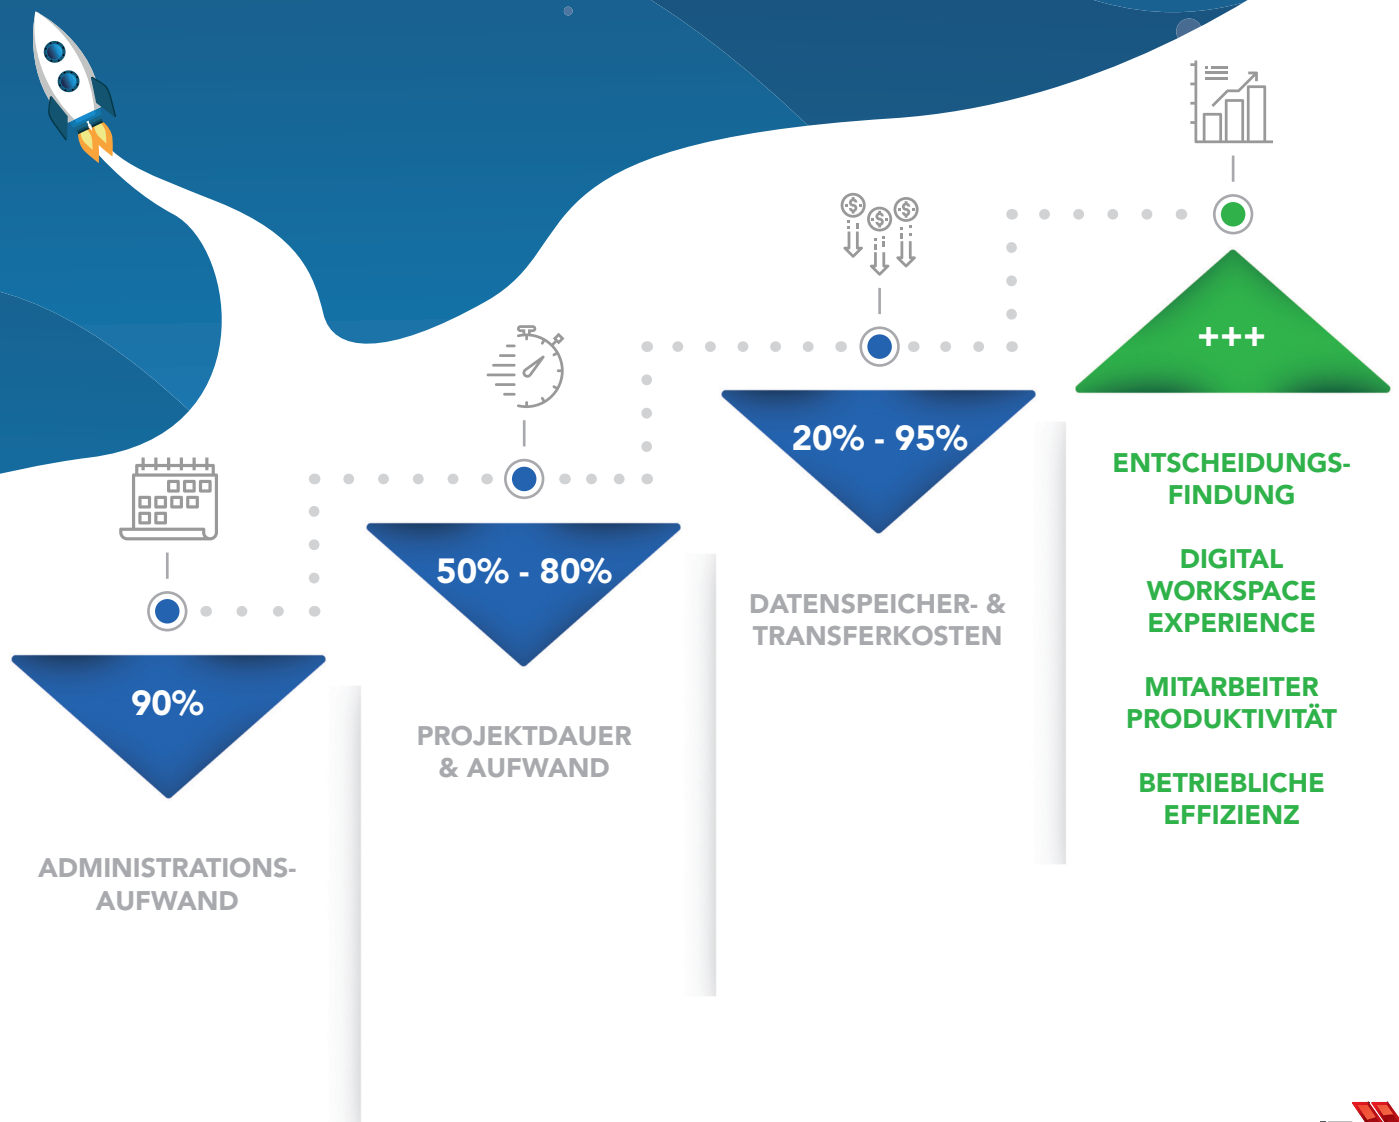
90%

ADMINISTRATIONS-AUFWAND

50% - 80%

PROJEKTDAUER & AUFWAND

20% - 95%

DATENSPEICHER- & TRANSFERKOSTEN

+++

ENTSCHEIDUNGS-FINDUNG

DIGITAL WORKSPACE EXPERIENCE

MITARBEITER PRODUKTIVITÄT

BETRIEBLICHE EFFIZIENZ